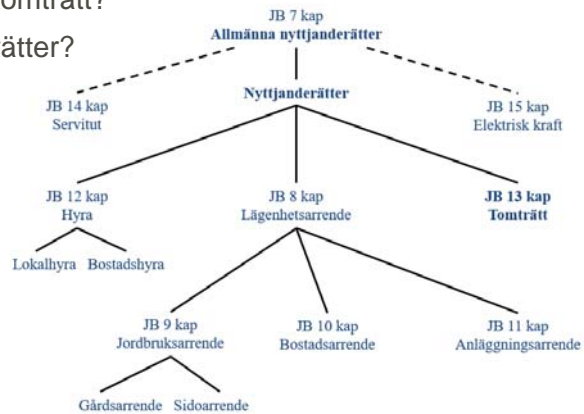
omträtt?

ätter?

JB 7 kap
Allmänna nyttjanderätter

JB 14 kap
Servitut

Nyttjanderätter

JB 15 kap
Elektrisk kraft

JB 12 kap
Hyra

JB 8 kap
Lägenhetsarrende

JB 13 kap
Tomträtt

Lokalhyra

Bostadshyra

JB 9 kap
Jordbruksarrende

JB 10 kap
Bostadsarrende

JB 11 kap
Anläggningsarrende

Gårdsarrende

Sidoarrende